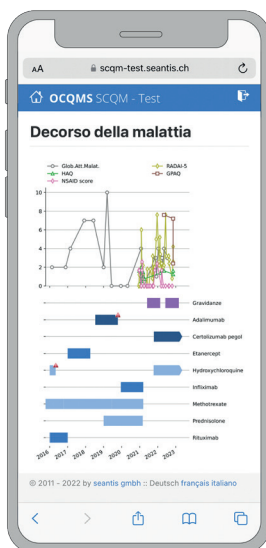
AA scqm-test.seantis.ch

OCQMS SCQM - Test

Decorso della malattia

Glob.Att.Malat.
HAQ
NSAID score
RADAI-5
GPAQ

10
8
6
4
2
0

Gravidanze
Adalimumab
Certolizumab pegol
Etanercept
Hydroxychloroquine
Infliximab
Methotrexate
Prednisolone
Rituximab

2016 2017 2018 2019 2020 2021 2022 2023

© 2011 - 2022 by seantis gmbh :: Deutsch français italiano